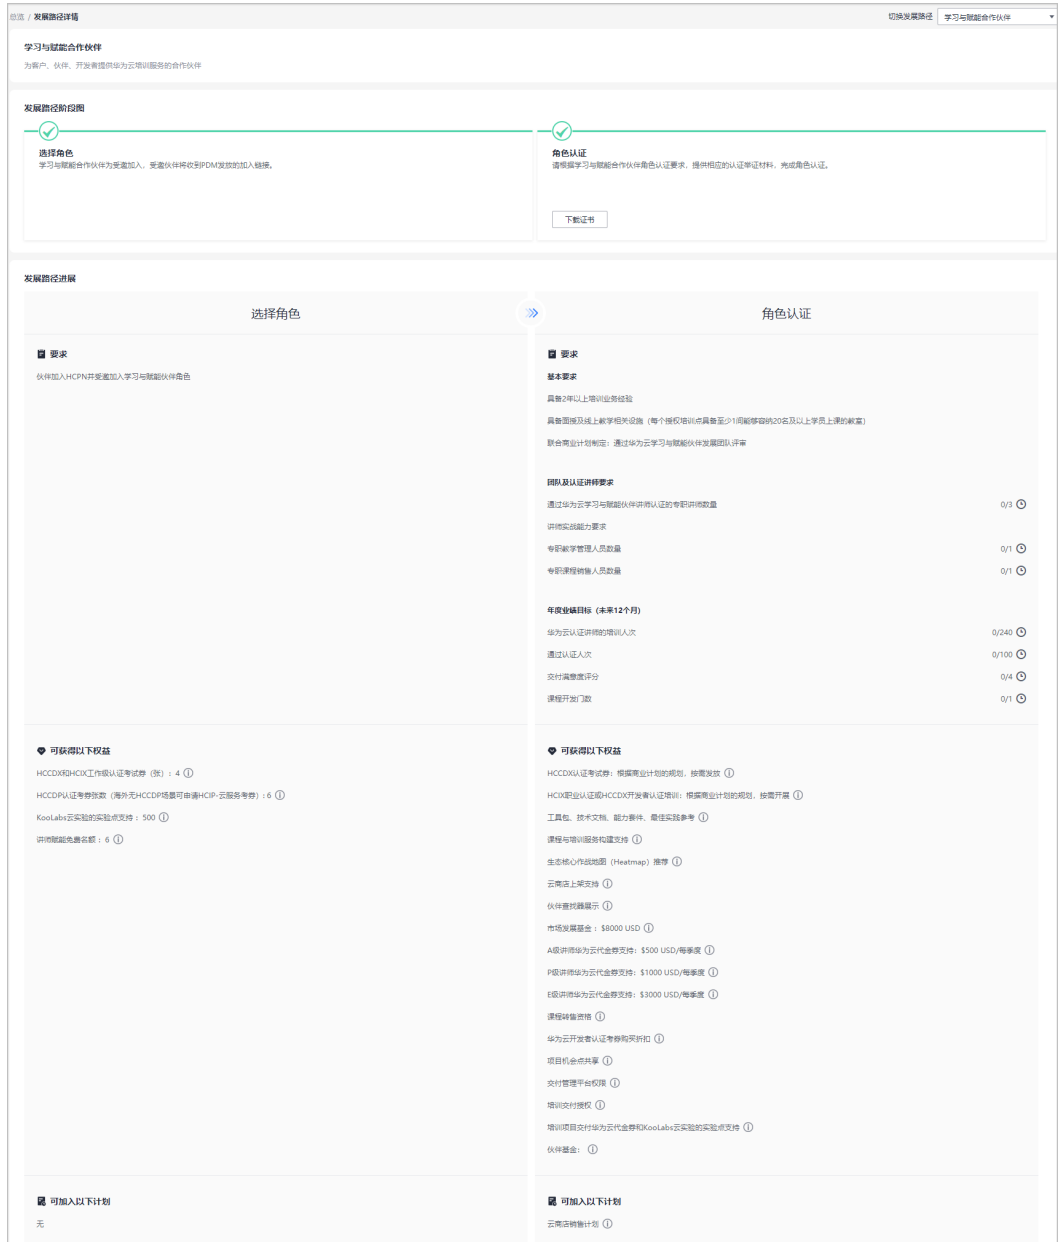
总览 / 发展路径详情

切换发展路径 学习与赋能合作伙伴

学习与赋能合作伙伴

为客户、伙伴、开发者提供华为云培训服务的合作伙伴

发展路径阶段图

选择角色
学习与赋能合作伙伴为受邀加入，受邀伙伴将收到PDM发放的加入链接。

角色认证
请根据学习与赋能合作伙伴角色认证要求，提供相应的认证举证材料，完成角色认证。

下载证书

发展路径进展

选择角色

角色认证

要求

伙伴加入HCPN并受邀加入学习与赋能伙伴角色

要求

基本要求

具备2年以上培训业务经验

具备面授及线上教学相关设施（每个授权培训点具备至少1间能够容纳20名及以上学员上课的教室）

联合商业计划制定：通过华为云学习与赋能伙伴发展团队评审

团队及认证讲师要求

通过华为云学习与赋能伙伴讲师认证的专职讲师数量 0/3

讲师实战能力要求

专职教学管理人员数量 0/1

专职课程销售人员数量 0/1

年度业绩目标（未来12个月）

华为云认证讲师的培训人次 0/240

通过认证人次 0/100

交付满意度评分 0/4

课程开发门数 0/1

可获得以下权益

HCCDX和HCIX工作级认证考试券（张）：4

HCCDP认证考券张数（海外无HCCDP场景可申请HCIP-云服务考券）：6

KooLabs云实验的实验点支持：500

讲师赋能免费名额：6

可获得以下权益

HCCDX认证考试券：根据商业计划的规划，按需发放

HCIX职业认证或HCCDX开发者认证培训：根据商业计划的规划，按需开展

工具包、技术文档、能力套件、最佳实践参考

课程与培训服务构建支持

生态核心作战地图（Heatmap）推荐

云商店上架支持

伙伴查找器展示

市场发展基金：$8000 USD

A级讲师华为云代金券支持：$500 USD/每季度

P级讲师华为云代金券支持：$1000 USD/每季度

E级讲师华为云代金券支持：$3000 USD/每季度

课程转售资格

华为云开发者认证考券购买折扣

项目机会点共享

交付管理平台权限

培训交付授权

培训项目交付华为云代金券和KooLabs云实验的实验点支持

伙伴基金：

可加入以下计划

无

可加入以下计划

云商店销售计划